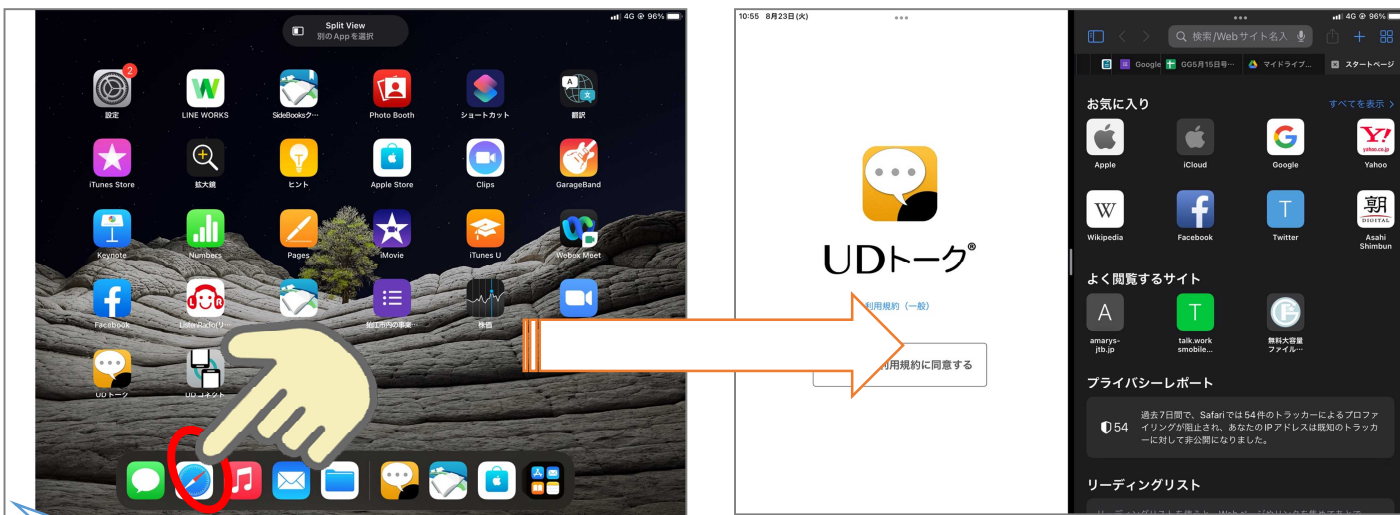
4G 96%

Split View
別の App を選択

2
設定
LINE WORKS
SideBooksク…
Photo Booth
ショートカット
翻訳
iTunes Store
拡大鏡
ヒント
Apple Store
Clips
GarageBand
Keynote
Numbers
Pages
iMovie
iTunes U
Webex Meet
Facebook
ListenRadio(リ…
狛江市内の事業…
株価
UDトーク
UDコネクト

10:55 8月23日(火)

UDトーク®

利用規約（一般）

利用規約に同意する

4G 96%
検索/Webサイト名入
Google GG5月15日号… マイドライブ… スタートページ

お気に入り
すべてを表示 >
Apple
iCloud
Google
Yahoo
Wikipedia
Facebook
Twitter
Asahi Shimbun

よく閲覧するサイト
amarys-jtb.jp
talk.work smobile…
無料大容量ファイル…

プライバシーレポート
54
過去7日間で、Safariでは54件のトラッカーによるプロファイリングが阻止され、あなたのIPアドレスは既知のトラッカーに対して非公開になりました。

リーディングリスト